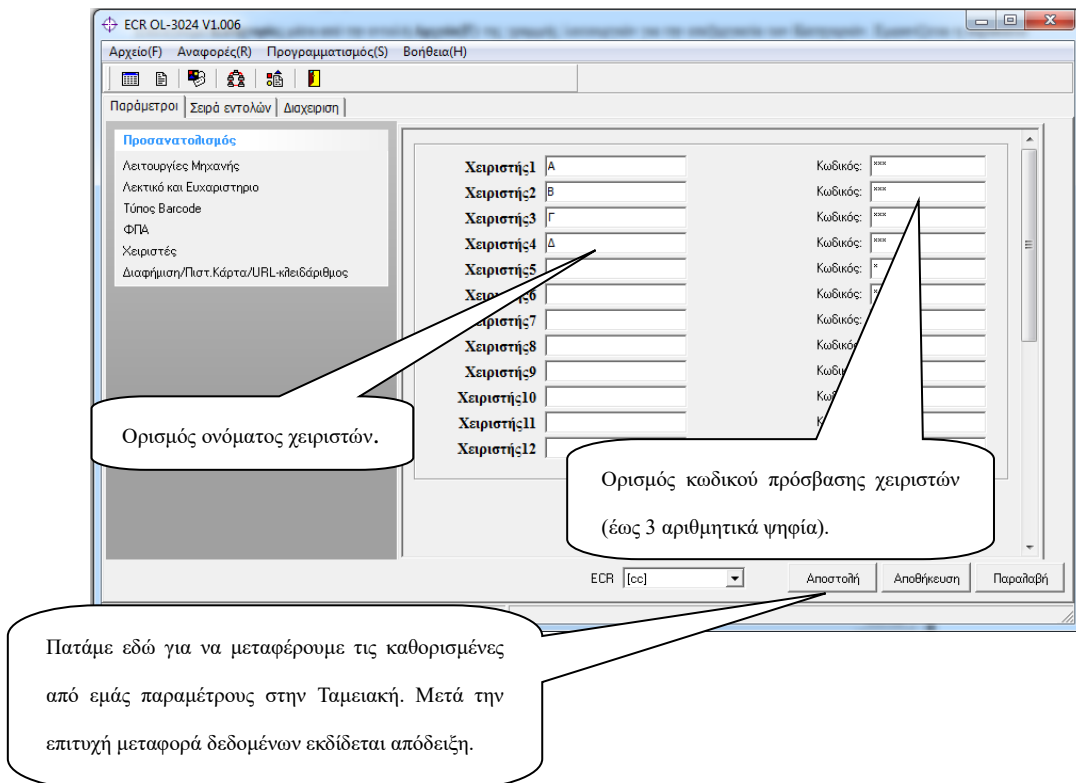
ECR OL-3024 V1.006

Αρχείο(F) Αναφορές(R) Προγραμματισμός(S) Βοήθεια(H)

Παράμετροι | Σειρά εντολών | Διαχειριση

Προσανατολισμός
Λειτουργίες Μηχανής
Λεκτικό και Ευχαριστηριο
Τύπος Barcode
ΦΠΑ
Χειριστές
Διαφήμιση/Πιστ.Κάρτα/URL-κλειδάριθμος

| | | | |
|---|---|---|---|
| Χειριστής1 | Α | Κωδικός: | *** |
| Χειριστής2 | Β | Κωδικός: | *** |
| Χειριστής3 | Γ | Κωδικός: | *** |
| Χειριστής4 | Δ | Κωδικός: | *** |
| Χειριστής5 | | Κωδικός: | * |
| Χειριστής6 | | Κωδικός: | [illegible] |
| Χειριστής7 | | Κωδικός: | |
| Χειριστής8 | | Κωδικό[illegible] | |
| Χειριστής9 | | Κωδι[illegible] | |
| Χειριστής10 | | Κω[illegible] | |
| Χειριστής11 | | Κ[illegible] | |
| Χειριστής12 | | | |

Ορισμός ονόματος χειριστών.

Ορισμός κωδικού πρόσβασης χειριστών (έως 3 αριθμητικά ψηφία).

ECR [cc]

Αποστολή Αποθήκευση Παραλαβή

Πατάμε εδώ για να μεταφέρουμε τις καθορισμένες από εμάς παραμέτρους στην Ταμειακή. Μετά την επιτυχή μεταφορά δεδομένων εκδίδεται απόδειξη.